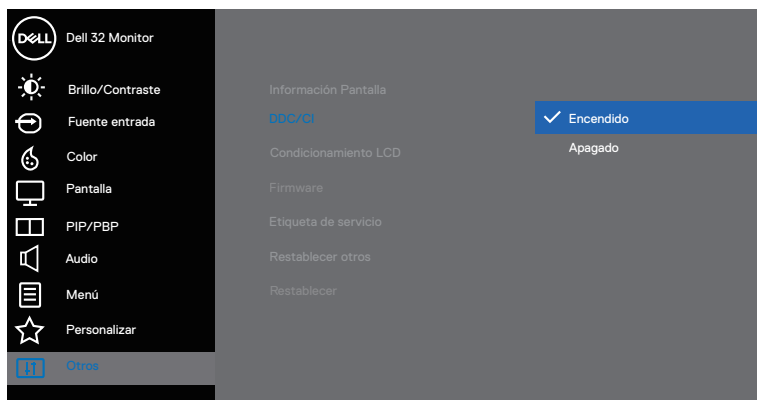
DELL

Dell 32 Monitor

Brillo/Contraste

Fuente entrada

Color

Pantalla

PIP/PBP

Audio

Menú

Personalizar

Otros

Información Pantalla

DDC/CI

Condicionamiento LCD

Firmware

Etiqueta de servicio

Restablecer otros

Restablecer

Encendido

Apagado